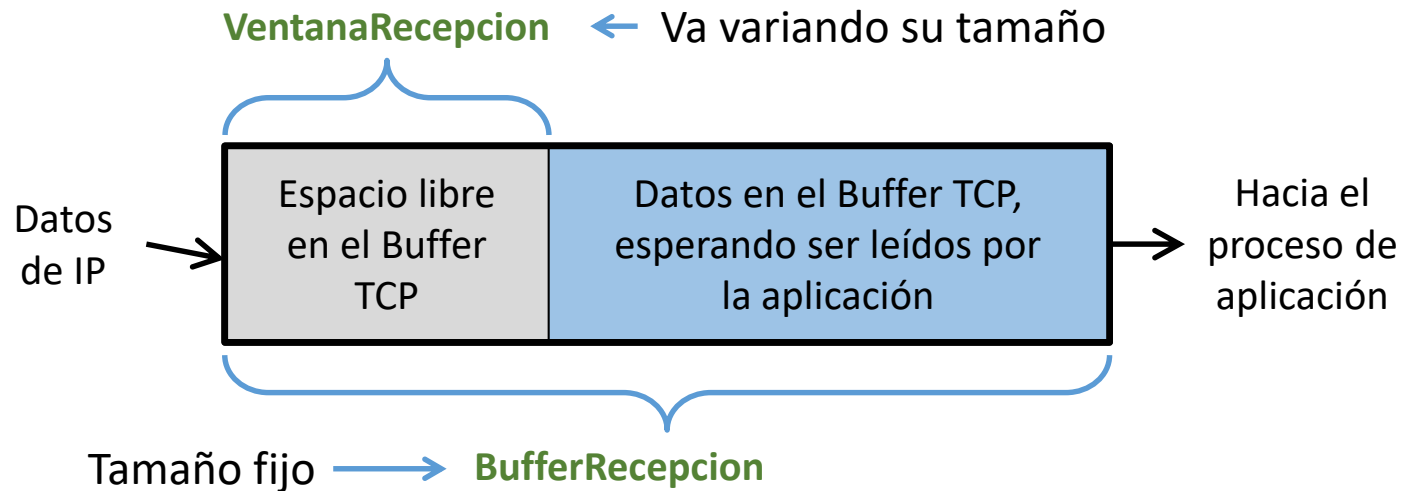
VentanaRecepcion Va variando su tamaño

Datos de IP

Espacio libre en el Buffer TCP

Datos en el Buffer TCP, esperando ser leídos por la aplicación

Hacia el proceso de aplicación

Tamaño fijo BufferRecepcion